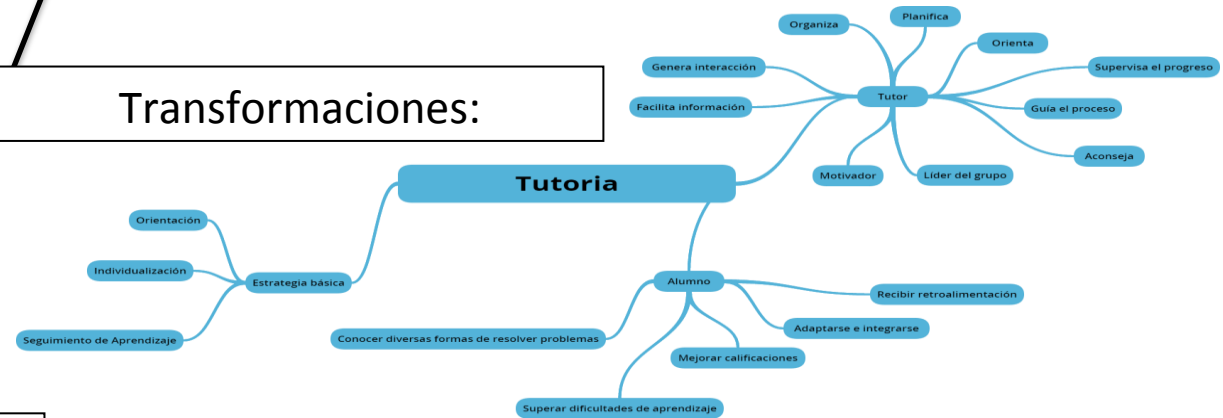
Transformaciones:

Tutoria

Tutor
Organiza
Planifica
Orienta
Supervisa el progreso
Guía el proceso
Aconseja
Líder del grupo
Motivador
Facilita información
Genera interacción

Estrategia básica
Orientación
Individualización
Seguimiento de Aprendizaje

Alumno
Recibir retroalimentación
Adaptarse e integrarse
Mejorar calificaciones
Superar dificultades de aprendizaje
Conocer diversas formas de resolver problemas